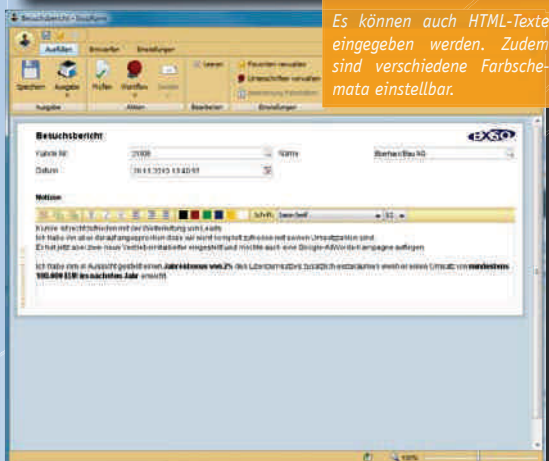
Besuchsbericht - Exsoform

Es können auch HTML-Texte eingegeben werden. Zudem sind verschiedene Farbschemata einstellbar.

Ausführen | Entwerfen | Einstellungen

Speichern | Ausgabe | Prüfen | Workflow | Senden | Leeren | Favoriten verwalten | Unterschriften verwalten | Bearbeitung Favoriten

Ausgabe | Aktion | Bearbeiten | Einstellungen

Besuchsbericht

EXSO

Fahrer Nr | 21008 | Name | Eberhard Bau AG

Datum | 26.11.2013 13:40:07

Notizen

Schrift: Sans Serif | 10

Kunde ist recht zufrieden mit der Weiterleitung und Leads.
Ich habe ihm aber daraufhingewiesen, dass wir nicht komplett zufrieden mit seinen Umsatzzahlen sind.
Er hat jetzt aber zwei neue Vertriebsmitarbeiter eingestellt und möchte auch eine Google-AdWords-Kampagne auflegen.

Ich habe ihm in Aussicht gestellt einen Jahresbonus von 2% des Lizenzumsatzes zusätzlich einzuräumen wenn er einen Umsatz von mindestens 100.000 EUR im nächsten Jahr erreicht.

100%